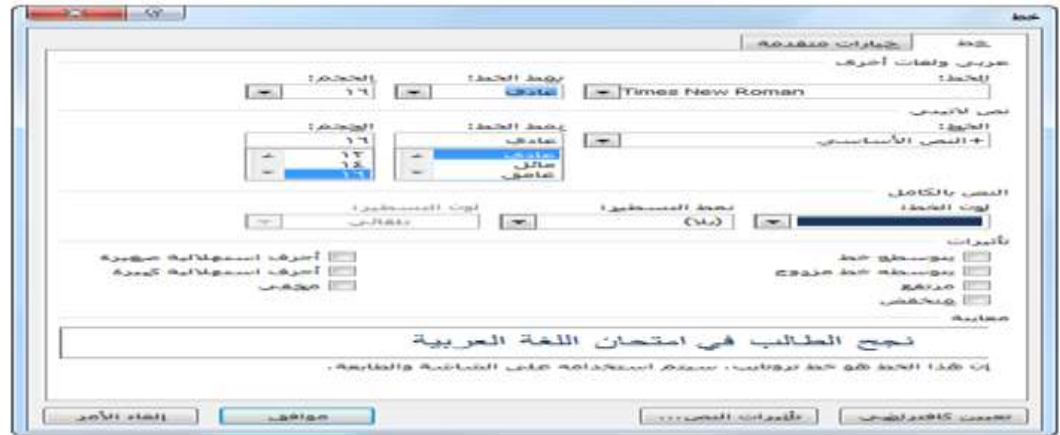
خط

خط | خيارات متقدمة

عربي ولغات أخرى

الخط: Times New Roman
نمط الخط: عادي
الحجم: ١٦

نص لاتيني

الخط: +النص الأساسي
نمط الخط: عادي
عادي
مائل
غامق
الحجم: ١٦
١٢
١٤
١٦

النص بالكامل

لون الخط:
نمط التسطير: (بلا)
لون التسطير: تلقائي

تأثيرات

يتوسطه خط
يتوسطه خط مزدوج
مرتفع
منخفض
أحرف استهلالية صغيرة
أحرف استهلالية كبيرة
مخفي

معاينة

نجح الطالب في امتحان اللغة العربية

إن هذا الخط هو خط TrueType. سيتم استخدامه على الشاشة والطابعة.

تعيين كافتراضي | تأثيرات النص... | موافق | إلغاء الأمر